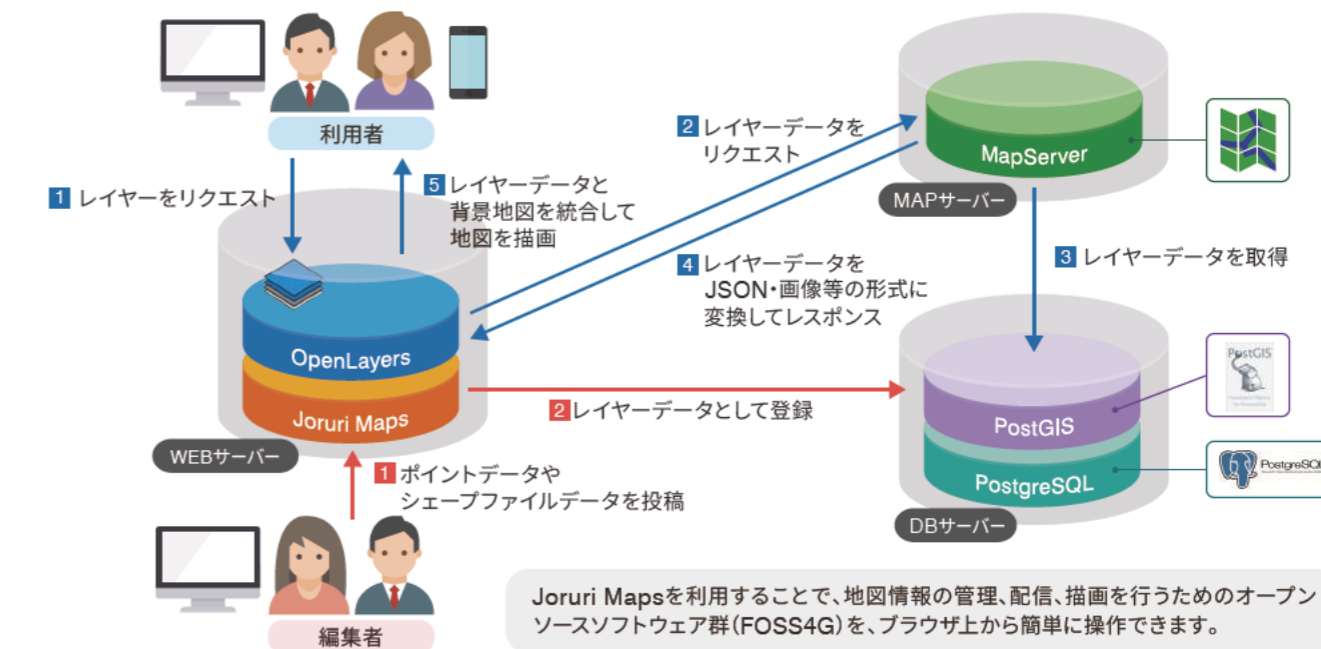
利用者

1 レイヤーをリクエスト

5 レイヤーデータと背景地図を統合して地図を描画

2 レイヤーデータをリクエスト

MapServer

MAPサーバー

3 レイヤーデータを取得

4 レイヤーデータをJSON・画像等の形式に変換してレスポンス

OpenLayers

Joruri Maps

WEBサーバー

2 レイヤーデータとして登録

PostGIS

PostGIS

PostgreSQL

PostgreSQL

DBサーバー

1 ポイントデータやシェープファイルデータを投稿

編集者

Joruri Mapsを利用することで、地図情報の管理、配信、描画を行うためのオープンソースソフトウェア群(FOSS4G)を、ブラウザ上から簡単に操作できます。